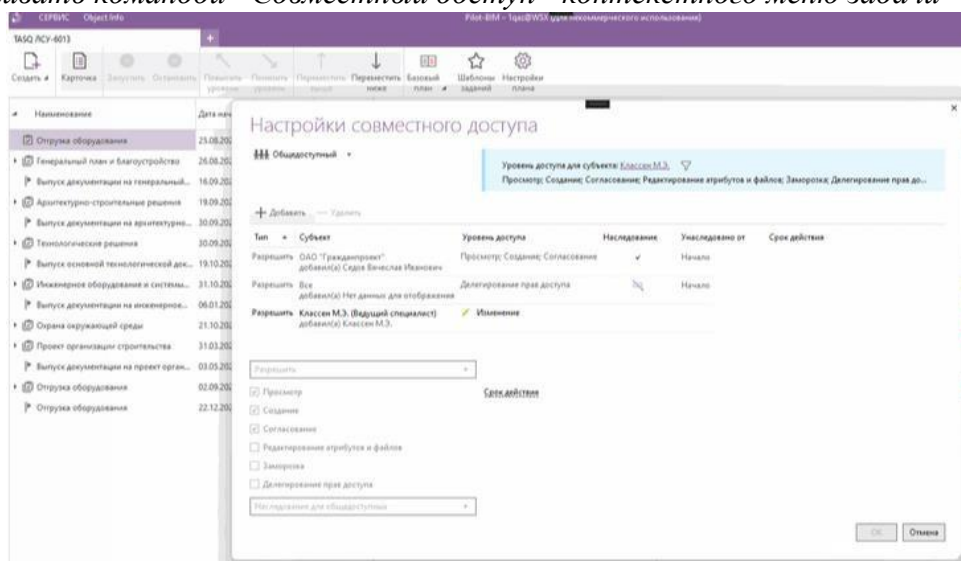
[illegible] командой "Совместный доступ" контекстного меню задачи

СЕРВИС Object Info

Pilot-BIM – 1qa@WSX (для некоммерческого использования)

TASQ ЛСУ-6013

Создать Карточка Запустить Остановить Повысить уровень Понизить уровень Переместить выше Переместить ниже Базовый план Шаблоны заданий Настройки плана

| Наименование | Дата нач |
|---|---|
| Отгрузка оборудования | 23.08.202 |
| Генеральный план и благоустройство | 26.08.202 |
| Выпуск документации на генеральный... | 16.09.202 |
| Архитектурно-строительные решения | 19.09.202 |
| Выпуск документации на архитектурно... | 30.09.202 |
| Технологические решения | 30.09.202 |
| Выпуск основной технологической док... | 19.10.202 |
| Инженерное оборудование и системы... | 31.10.202 |
| Выпуск документации на инженерное... | 06.01.202 |
| Охрана окружающей среды | 21.10.202 |
| Проект организации строительства | 31.03.202 |
| Выпуск документации на проект орган... | 03.05.202 |
| Отгрузка оборудования | 02.09.202 |
| Отгрузка оборудования | 22.12.202 |

Настройки совместного доступа

Общедоступный

Уровень доступа для субъекта: Классен М.Э.
Просмотр; Создание; Согласование; Редактирование атрибутов и файлов; Заморозка; Делегирование прав до...

+ Добавить — Удалить

| Тип | Субъект | Уровень доступа | Наследование | Унаследовано от | Срок действия |
|---|---|---|---|---|---|
| Разрешить | ОАО "Гражданпроект" добавил(а) Седов Вячеслав Иванович | Просмотр; Создание; Согласование | ✓ | Начало | |
| Разрешить | Все добавил(а) Нет данных для отображения | Делегирование прав доступа | | Начало | |
| Разрешить | Классен М.Э. (Ведущий специалист) добавил(а) Классен М.Э. | Изменение | | | |

Разрешить

Просмотр
Создание
Согласование
Редактирование атрибутов и файлов
Заморозка
Делегирование прав доступа

Срок действия

Наследование для общедоступных

OK Отмена